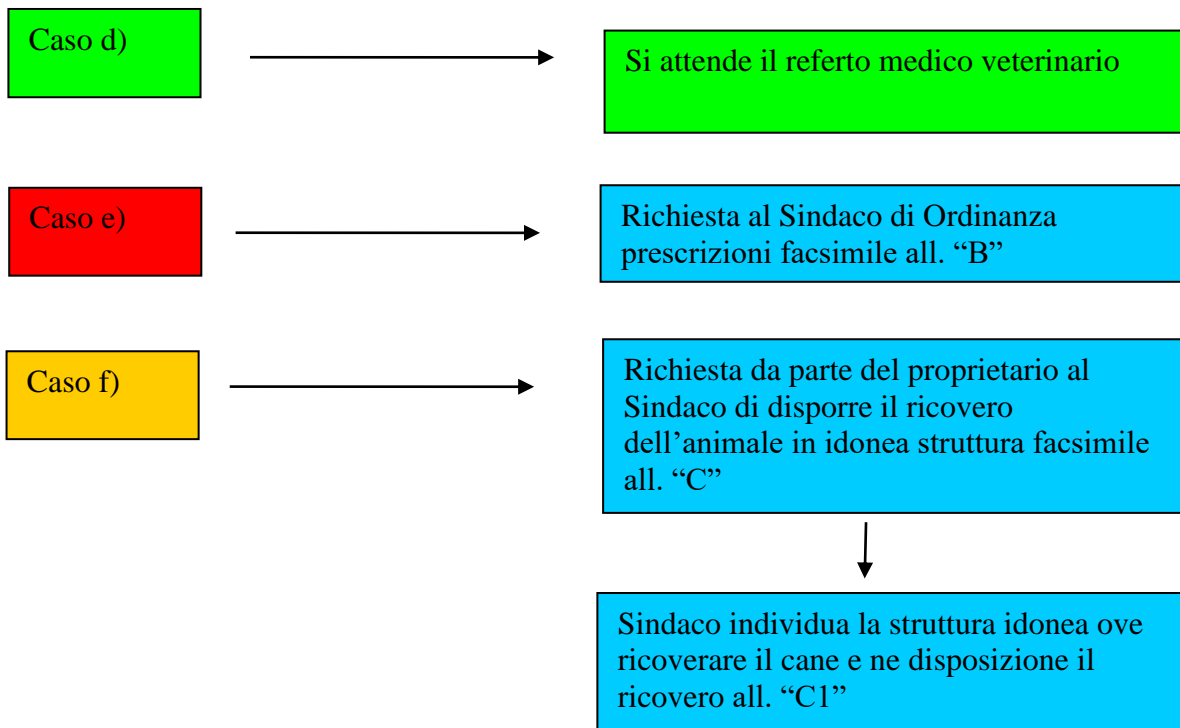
Caso d)

Si attende il referto medico veterinario

Caso e)

Richiesta al Sindaco di Ordinanza prescrizioni facsimile all. “B”

Caso f)

Richiesta da parte del proprietario al Sindaco di disporre il ricovero dell’animale in idonea struttura facsimile all. “C”

Sindaco individua la struttura idonea ove ricoverare il cane e ne disposizione il ricovero all. “C1”